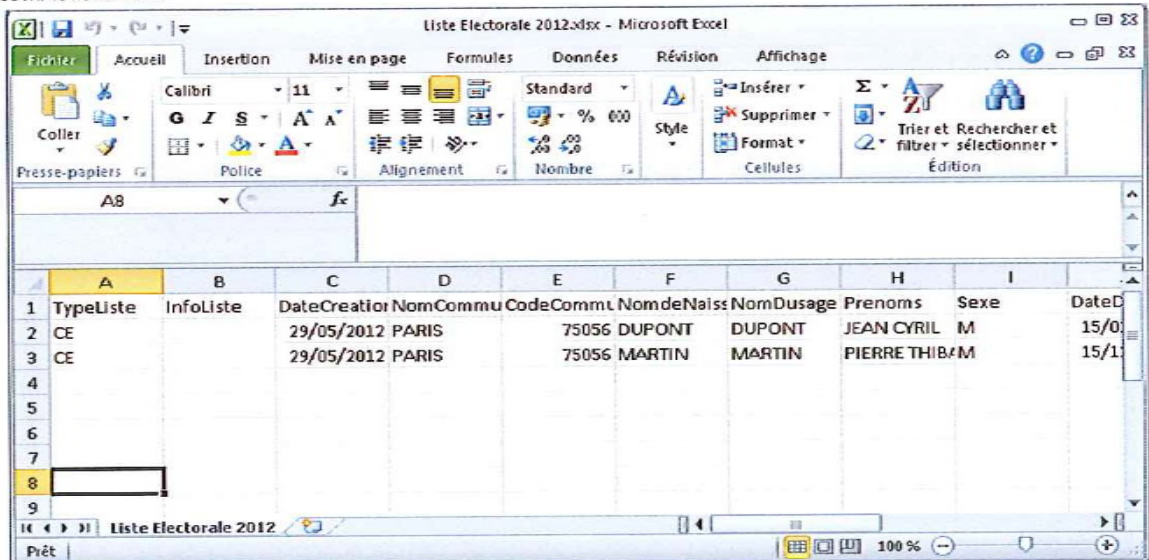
Liste Electorale 2012.xlsx - Microsoft Excel

Fichier | Accueil | Insertion | Mise en page | Formules | Données | Révision | Affichage

Coller
Presse-papiers
Calibri | 11
G I S
Police
Alignement
Standard
% 000
Nombre
Style
Insérer
Supprimer
Format
Cellules
Σ
Trier et filtrer
Rechercher et sélectionner
Édition

A8 | $f_x$

| | A | B | C | D | E | F | G | H | I | |
|---|---|---|---|---|---|---|---|---|---|---|
| 1 | TypeListe | InfoListe | DateCreatior | NomCommu | CodeCommu | NomdeNaiss | NomDusage | Prenoms | Sexe | DateD |
| 2 | CE | | 29/05/2012 | PARIS | 75056 | DUPONT | DUPONT | JEAN CYRIL | M | 15/0 |
| 3 | CE | | 29/05/2012 | PARIS | 75056 | MARTIN | MARTIN | PIERRE THIBA | M | 15/1 |
| 4 | | | | | | | | | | |
| 5 | | | | | | | | | | |
| 6 | | | | | | | | | | |
| 7 | | | | | | | | | | |
| 8 | | | | | | | | | | |
| 9 | | | | | | | | | | |

Liste Electorale 2012

Prêt | 100 %